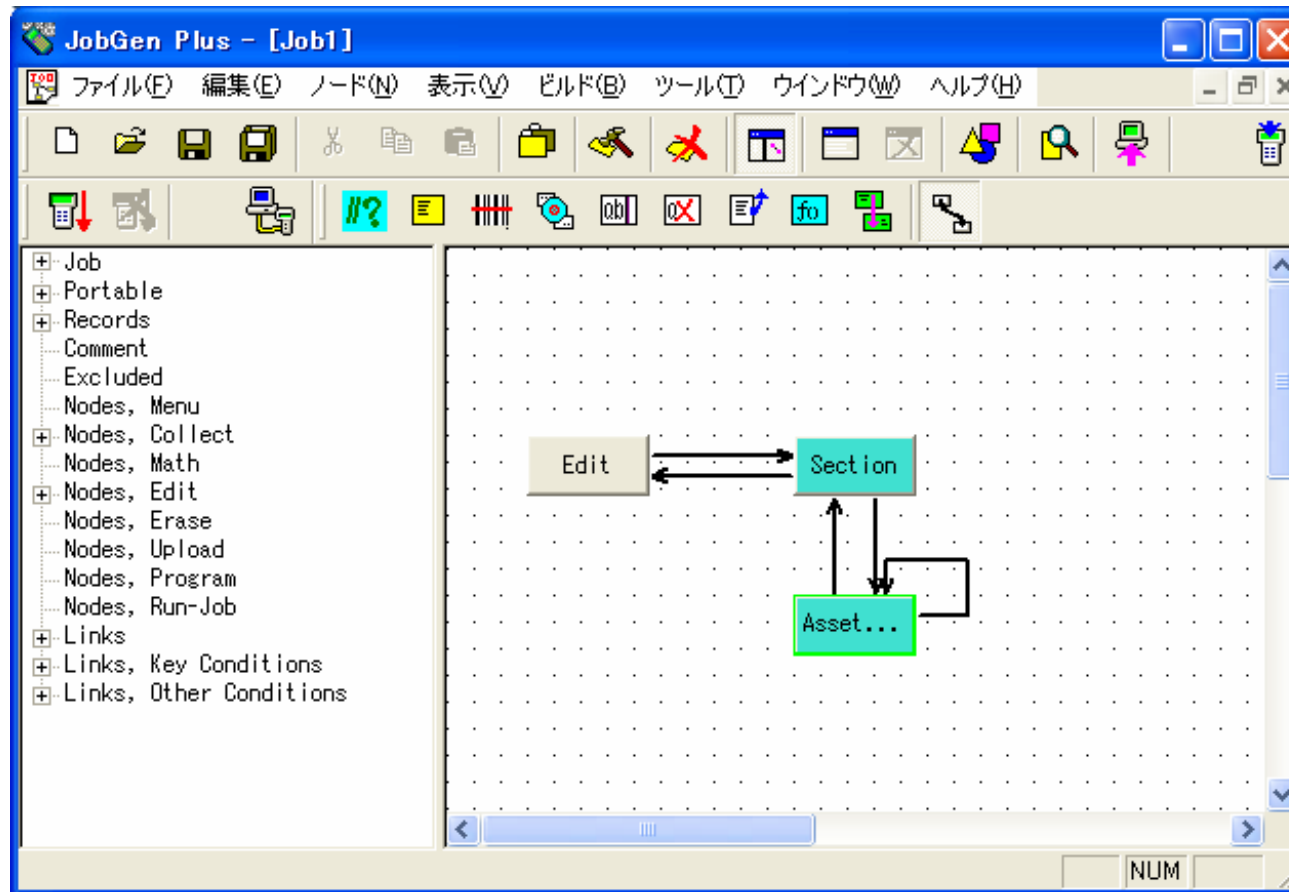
JobGen Plus - [Job1]

ファイル(F) 編集(E) ノード(N) 表示(V) ビルド(B) ツール(T) ウインドウ(W) ヘルプ(H)

Job
Portable
Records
Comment
Excluded
Nodes, Menu
Nodes, Collect
Nodes, Math
Nodes, Edit
Nodes, Erase
Nodes, Upload
Nodes, Program
Nodes, Run-Job
Links
Links, Key Conditions
Links, Other Conditions

Edit
Section
Asset...

NUM